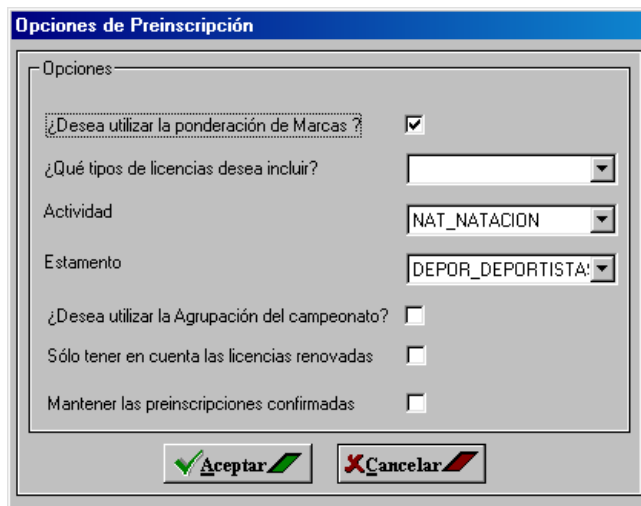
Opciones de Preinscripción

Opciones

¿Desea utilizar la ponderación de Marcas ?

¿Qué tipos de licencias desea incluir?

Actividad

NAT_NATACION

Estamento

DEPOR_DEPORTISTAS

¿Desea utilizar la Agrupación del campeonato?

Sólo tener en cuenta las licencias renovadas

Mantener las preinscripciones confirmadas

Aceptar

Cancelar